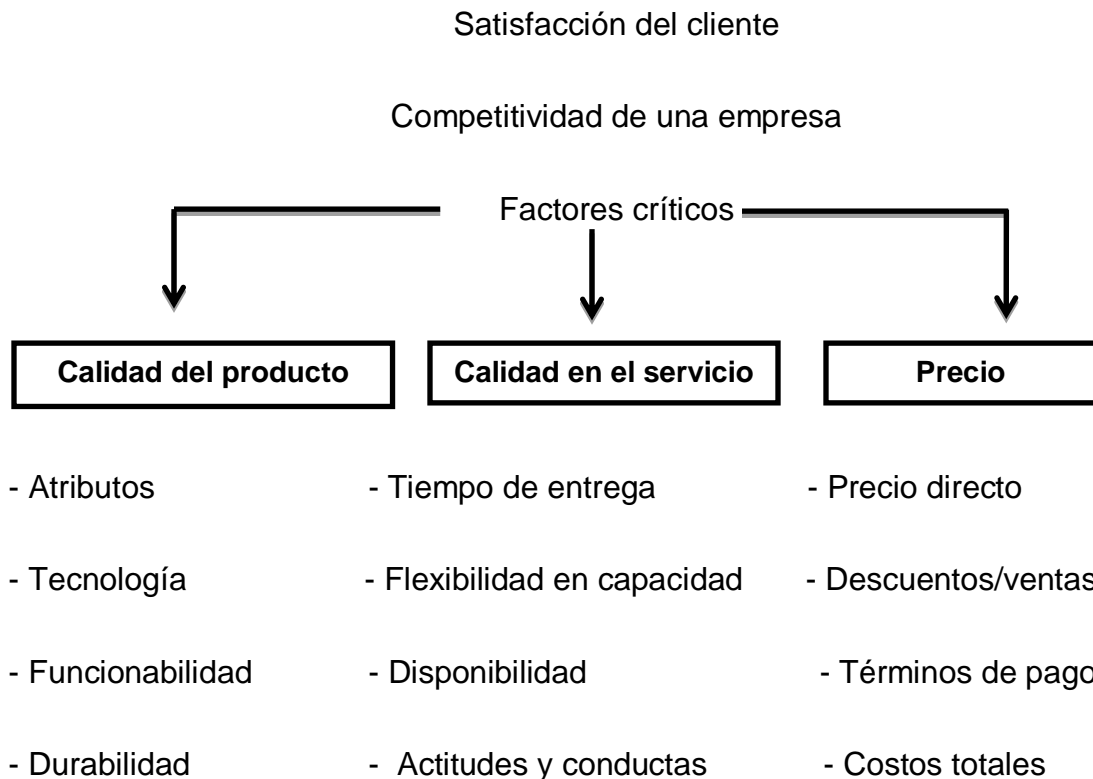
Satisfacción del cliente

Competitividad de una empresa

Factores críticos

**Calidad del producto**

- Atributos
- Tecnología
- Funcionabilidad
- Durabilidad

**Calidad en el servicio**

- Tiempo de entrega
- Flexibilidad en capacidad
- Disponibilidad
- Actitudes y conductas

**Precio**

- Precio directo
- Descuentos/ventas
- Términos de pago
- Costos totales